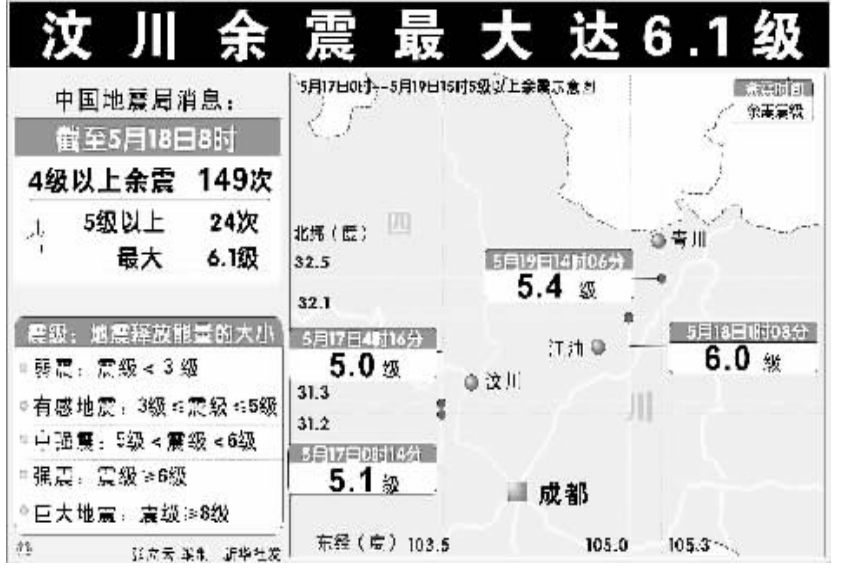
汶川余震最大达6.1级

中国地震局消息：

截至5月18日8时

4级以上余震 149次

5级以上 24次

最大 6.1级

震级：地震释放能量的大小

弱震：震级＜3级

有感地震：3级≤震级≤5级

中强震：5级＜震级＜6级

强震：震级≥6级

巨大地震：震级≥8级

5月17日0时—5月19日15时5级以上余震示意图

发震时间

余震震级

北纬（度）

32.5

32.1

31.3

31.2

四

川

青川

江油

汶川

成都

5月19日14时06分

5.4 级

5月18日1时08分

6.0 级

5月17日4时16分

5.0 级

5月17日0时14分

5.1 级

东经（度） 103.5

105.0

105.3

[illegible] 新华社发